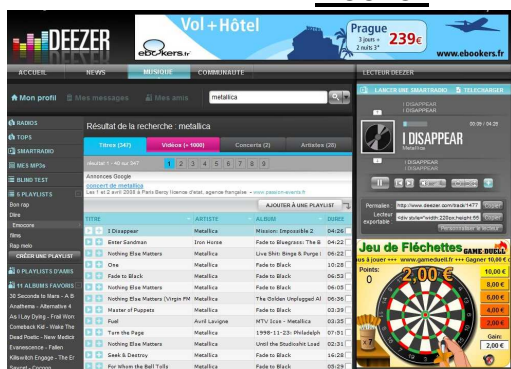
DEEZER

Vol+Hôtel
ebookers.fr
Prague 3 jours + 2 nuits 3* 239€
www.ebookers.fr

ACCUEIL NEWS MUSIQUE COMMUNAUTE

LECTEUR DEEZER

Mon profil Mes messages Mes amis metallica

LANCER UNE SMARTRADIO TELECHARGER

RADIOS
TOPS
SMARTRADIO
MES MP3s
BLIND TEST
6 PLAYLISTS
Bon rap
Dire
Emocore
fins
Rap relo
CRÉER UNE PLAYLIST
0 PLAYLISTS D'AMIS
11 ALBUMS FAVORIS
30 Seconds to Mars - A B
Anathema - Alternative 4
As I Lay Dying - Frail Wor
Comeback Kid - Wake The
Dead Poetic - New Medica
Evanescence - Fallen
Killswitch Engage - The E

Résultat de la recherche : metallica

Titres (347) Vidéos (+ 1000) Concerts (2) Artistes (28)

résultat 1 - 40 sur 347 1 2 3 4 5 6 7 8 9

Annonces Google
concert de metallica
Les 1 et 2 avril 2008 à Paris Bercy !Idenos d'état, agence française. - www.passionevents.fr

AJOUTER À UNE PLAYLIST

| TITRE | ARTISTE | ALBUM | DUREE |
|---|---|---|---|
| I Disappear | Metallica | Mission: Impossible 2 | 04:26 |
| Enter Sandman | Iron Horse | Fade to Bluegrass: The B | 04:04 |
| Nothing Else Matters | Metallica | Live Shit: Binge & Purge | 06:22 |
| One | Metallica | Fade to Black | 07:26 |
| Fade to Black | Metallica | Fade to Black | 06:53 |
| Nothing Else Matters | Metallica | Fade to Black | 06:30 |
| Nothing Else Matters (Virgin FM | Metallica | The Golden Unplugged Al | 06:02 |
| Master of Puppets | Metallica | Fade to Black | 08:35 |
| Fuel | Avril Lavigne | MTV Icon - Metallica | 03:35 |
| Turn the Page | Metallica | 1998-11-23: Philadelph | 07:31 |
| Nothing Else Matters | Metallica | Until the Studiohit Load | 06:24 |
| Seek & Destroy | Metallica | Fade to Black | 06:51 |
| For Whom the Bell Tolls | Metallica | Fade to Black | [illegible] |

I DISAPPEAR
I DISAPPEAR
Metallica
I DISAPPEAR
I DISAPPEAR

Permalien http://www.deezer.com/track/1477
Lecteur exportable <div style="width:220px;height:55

Jeu de Fléchettes GAME DUELL
Joue pour de l'argent réel et gagne ! www.gameduell.fr
Points: 0
2,00 €
10,00 €
8,00 €
6,00 €
4,00 €
2,00 €
Gain: 2,00 €
x7